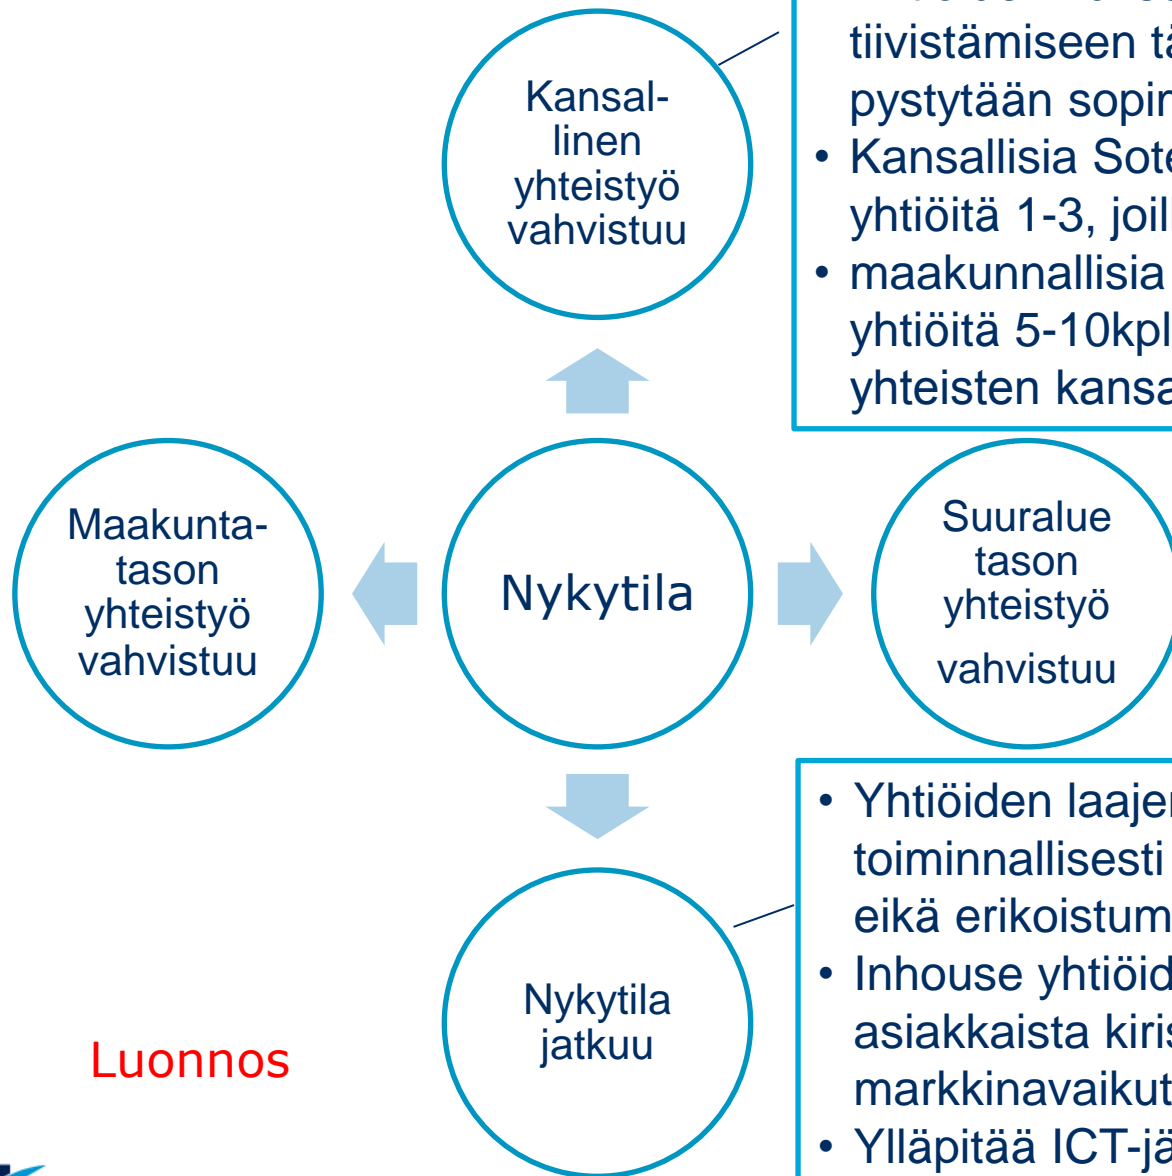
Kansallinen yhteistyö vahvistuu

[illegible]
tiivistämiseen t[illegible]
pystytään sopi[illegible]
• Kansallisia Sot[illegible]
yhtiöitä 1-3, joi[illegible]
• maakunnallisia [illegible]
yhtiöitä 5-10kp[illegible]
yhteisten kans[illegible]

Maakuntatason yhteistyö vahvistuu

Nykytila

Suuralue tason yhteistyö vahvistuu

• Yhtiöiden laaje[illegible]
toiminnallisesti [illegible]
eikä erikoistum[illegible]
• Inhouse yhtiöi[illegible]
asiakkaista kiri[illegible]
markkinavaiku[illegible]
• Ylläpitää ICT-j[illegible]

Nykytila jatkuu

Luonnos